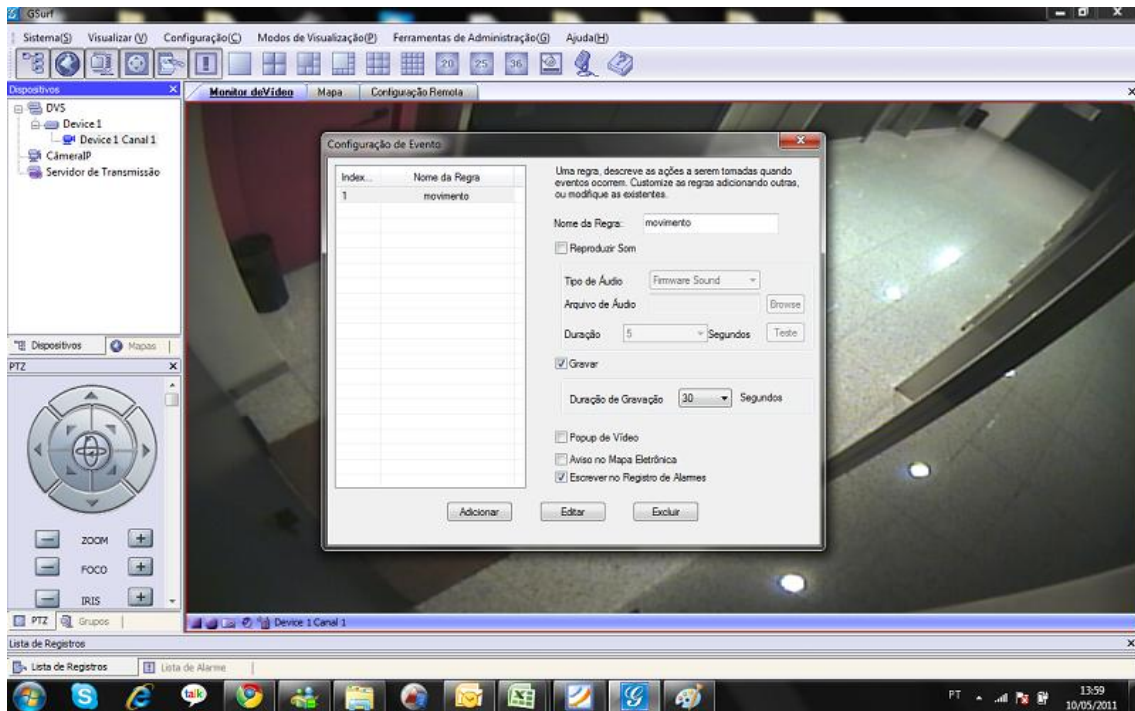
GSurf

Sistema(S) Visualizar (V) Configuração(C) Modos de Visualização(P) Ferramentas de Administração(G) Ajuda(H)

20 25 36

Dispositivos

DVS
Device1
Device 1 Canal 1
CâmeraIP
Servidor de Transmissão

Dispositivos Mapas

PTZ

ZOOM
FOCO
IRIS

PTZ Grupos

Monitor deVídeo Mapa Configuração Remota

Configuração de Evento

| Index... | Nome da Regra |
|---|---|
| 1 | movimento |

Uma regra, descreve as ações a serem tomadas quando eventos ocorrem. Customize as regras adicionando outras, ou modifique as existentes.

Nome da Regra: movimento

Reproduzir Som

Tipo de Áudio Firmware Sound

Arquivo de Áudio Browse

Duração 5 Segundos Teste

Gravar

Duração de Gravação 30 Segundos

Popup de Vídeo

Aviso no Mapa Eletrônica

Escrever no Registro de Alarmes

Adicionar Editar Excluir

Device 1 Canal 1

Lista de Registros

Lista de Registros Lista de Alarme

PT 13:59 10/05/2011